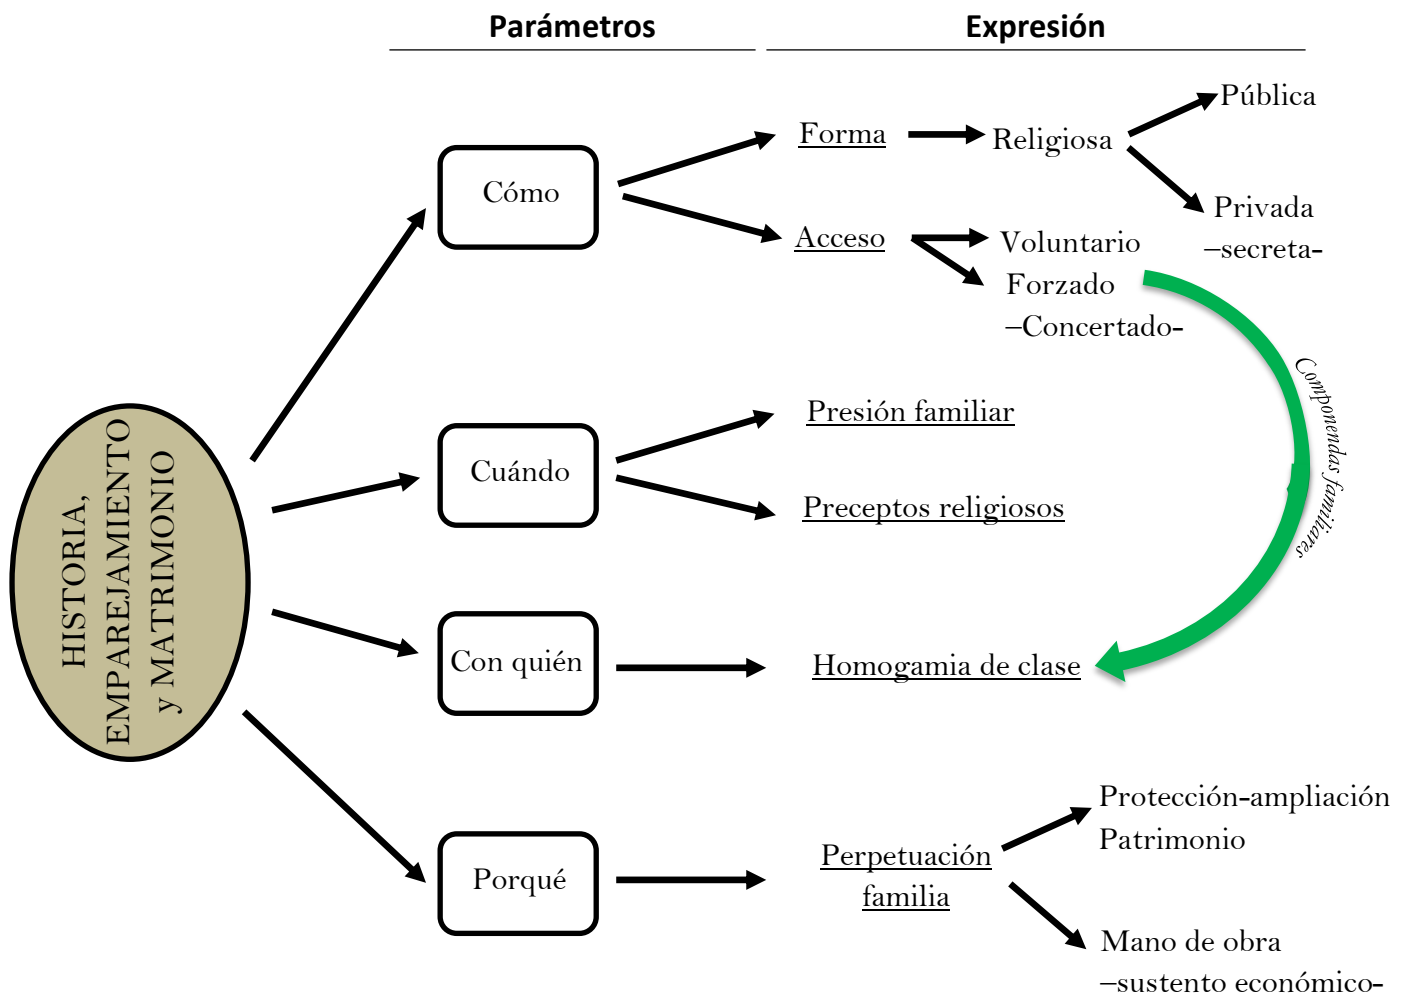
Parámetros

Expresión

HISTORIA, EMPAREJAMIENTO y MATRIMONIO

Cómo

Forma

Religiosa

Pública

Privada –secreta-

Acceso

Voluntario

Forzado –Concertado-

Componendas familiares

Cuándo

Presión familiar

Preceptos religiosos

Con quién

Homogamia de clase

Porqué

Perpetuación familia

Protección-ampliación Patrimonio

Mano de obra –sustento económico-